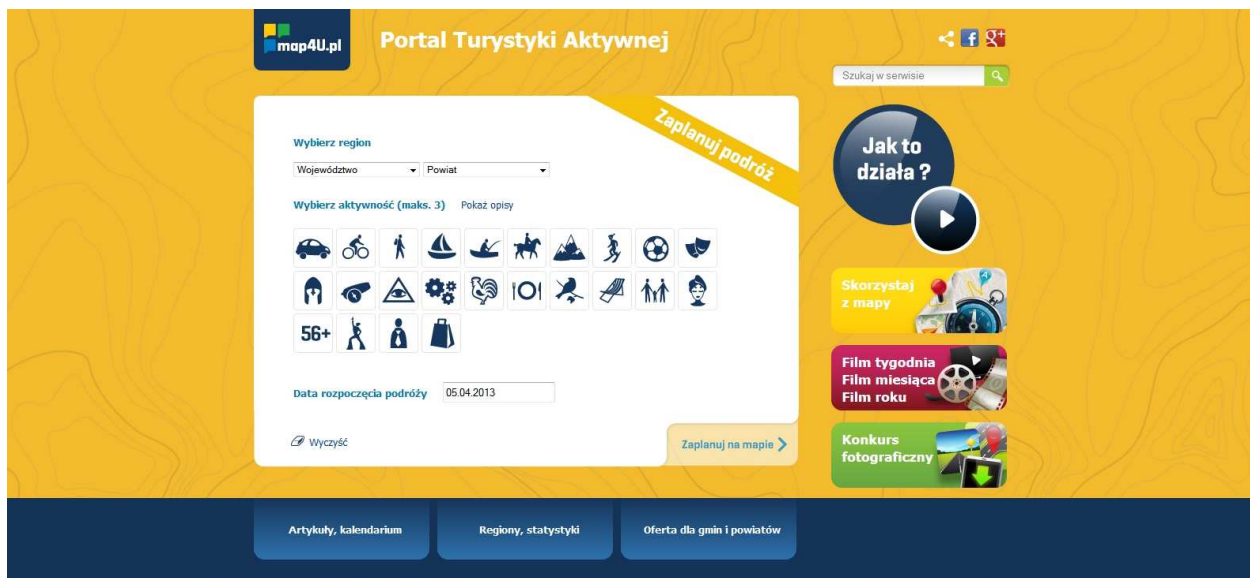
map4U.pl

Portal Turystyki Aktywnej

Szukaj w serwisie

Zaplanuj podróż

Wybierz region

Województwo

Powiat

Wybierz aktywność (maks. 3) Pokaż opisy

56+

Data rozpoczęcia podróży 05.04.2013

Wyczyść

Zaplanuj na mapie

Jak to działa ?

Skorzystaj z mapy

Film tygodnia
Film miesiąca
Film roku

Konkurs fotograficzny

Artykuły, kalendarium

Regiony, statystyki

Oferta dla gmin i powiatów